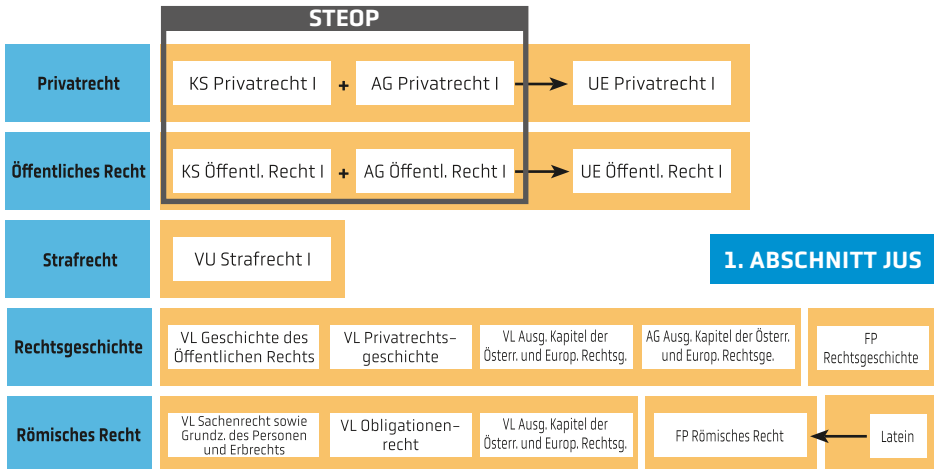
STEOP

Privatrecht

KS Privatrecht I + AG Privatrecht I

UE Privatrecht I

Öffentliches Recht

KS Öffentl. Recht I + AG Öffentl. Recht I

UE Öffentl. Recht I

Strafrecht

VU Strafrecht I

1. ABSCHNITT JUS

Rechtsgeschichte

VL Geschichte des Öffentlichen Rechts

VL Privatrechtsgeschichte

VL Ausg. Kapitel der Österr. und Europ. Rechtsg.

AG Ausg. Kapitel der Österr. und Europ. Rechtsge.

FP Rechtsgeschichte

Römisches Recht

VL Sachenrecht sowie Grundz. des Personen und Erbrechts

VL Obligationenrecht

VL Ausg. Kapitel der Österr. und Europ. Rechtsg.

FP Römisches Recht

Latein